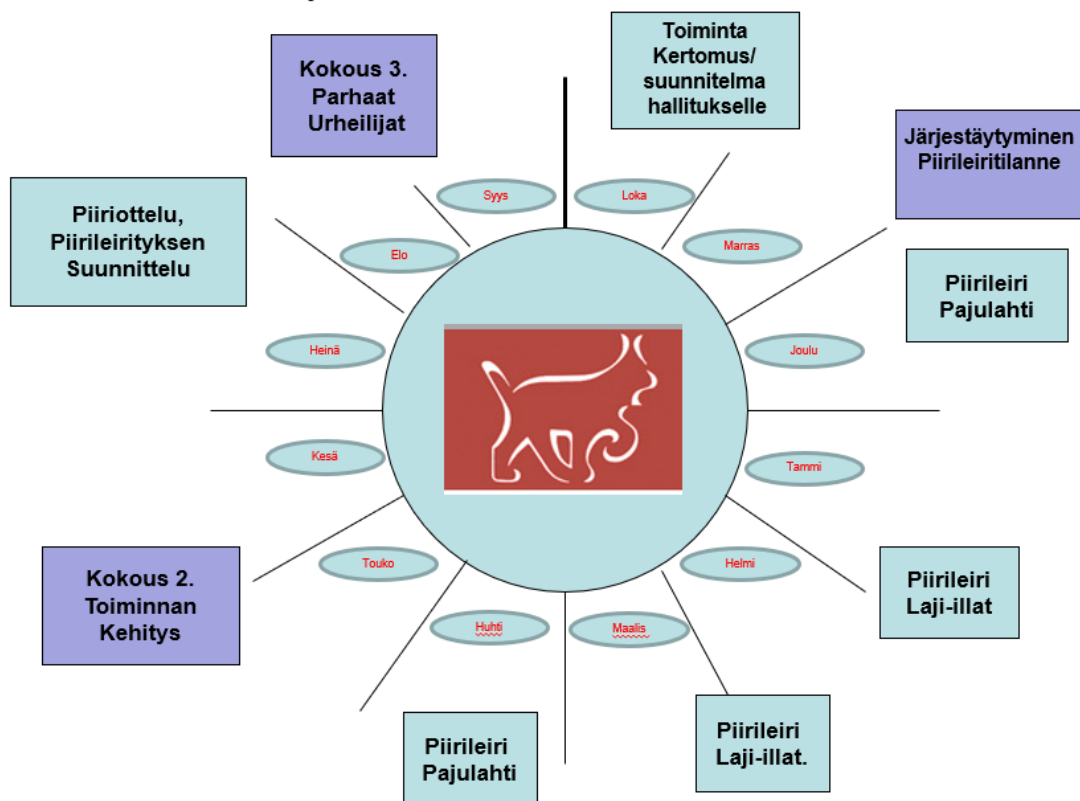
Toiminta Kertomus/ suunnitelma hallitukselle

Kokous 3. Parhaat Urheilijat

Järjestäytyminen Piirileiritilanne

Piiriottelu, Piirileirityksen Suunnittelu

Syys

Loka

Marras

Elo

Piirileiri Pajulahti

Heinä

Joulu

Kesä

Tammi

Kokous 2. Toiminnan Kehitys

Touko

Helmi

Piirileiri Laji-illat

Huhti

Maalis

Piirileiri Laji-illat.

Piirileiri Pajulahti